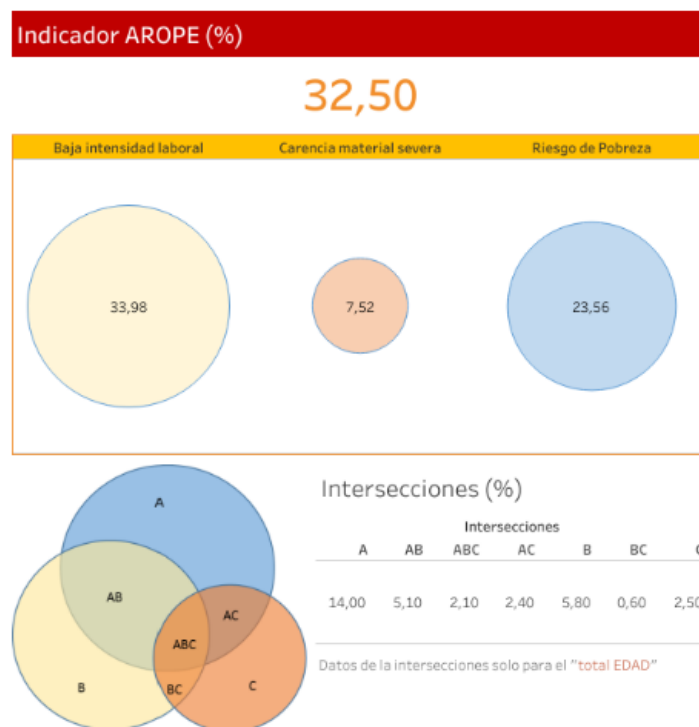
Indicador AROPE (%)

32,50

Baja intensidad laboral | Carencia material severa | Riesgo de Pobreza

33,98

7,52

23,56

A

AB

AC

ABC

B

BC

C

Intersecciones (%)

Intersecciones

| A | AB | ABC | AC | B | BC | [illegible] |
|---|---|---|---|---|---|---|
| 14,00 | 5,10 | 2,10 | 2,40 | 5,80 | 0,60 | 2,50 |

Datos de la intersecciones solo para el "total EDAD"